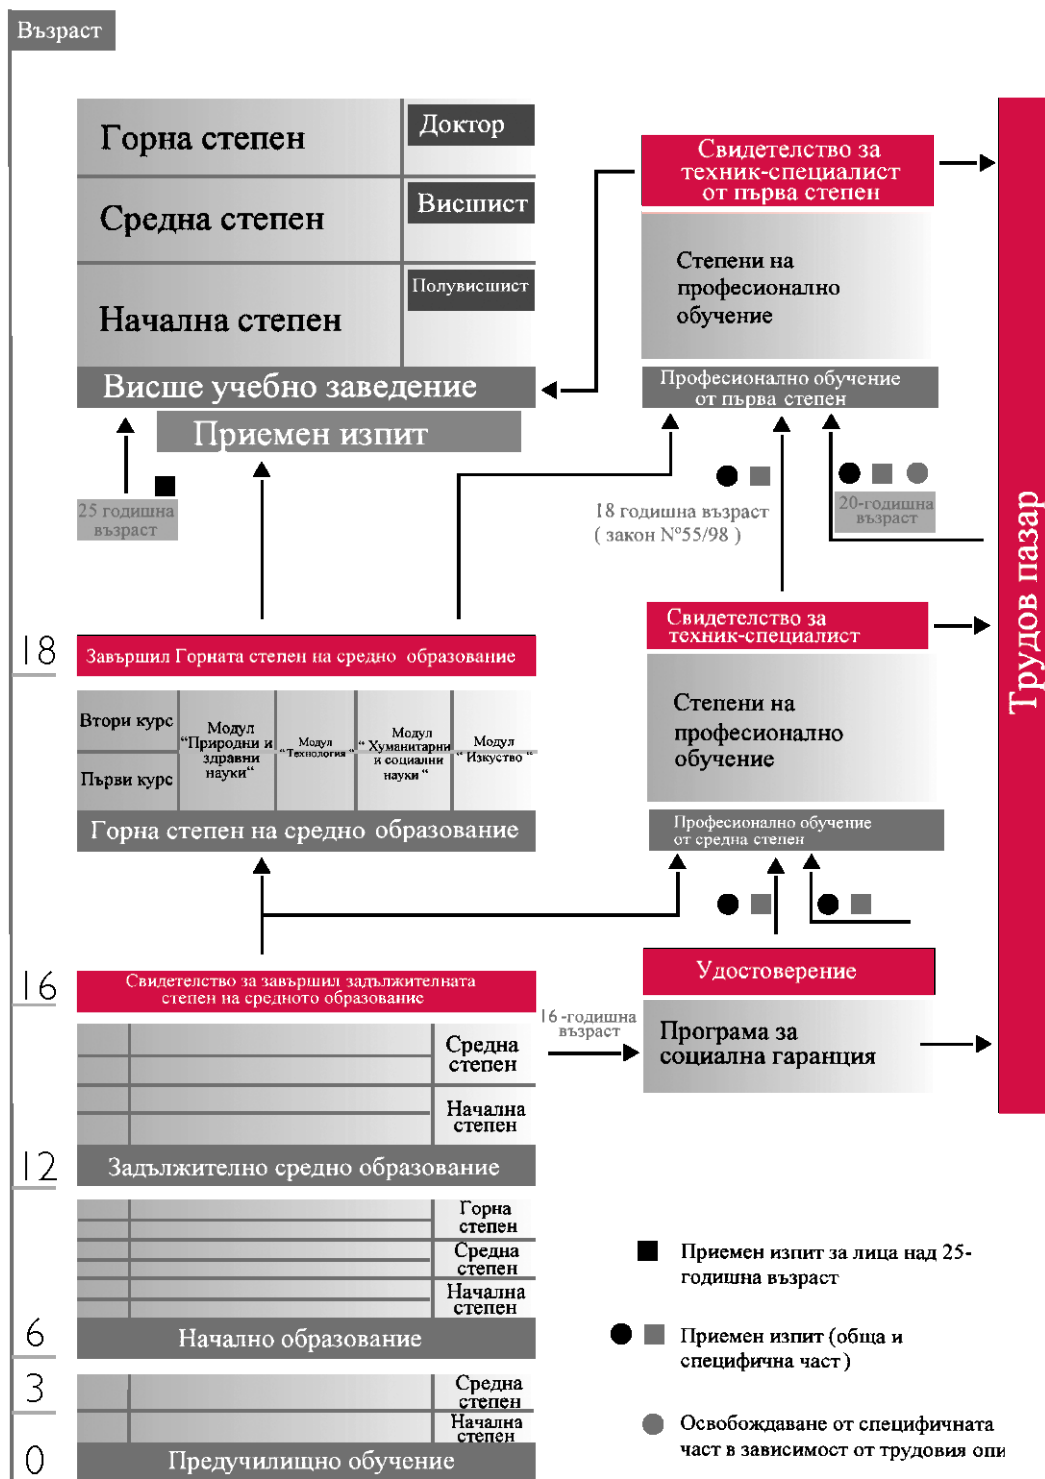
Възраст

Горна степен
Доктор
Средна степен
Висшист
Начална степен
Полувисшист
Висше учебно заведение
Приемен изпит

25 годишна възраст

Свидетелство за техник-специалист от първа степен
Степени на професионално обучение
Професионално обучение от първа степен

18 годишна възраст ( закон N°55/98 )

20-годишна възраст

Трудов пазар

18
Завършил Горната степен на средно образование
Втори курс
Първи курс
Модул "Природни и здравни науки"
Модул "Технология"
Модул "Хуманитарни и социални науки"
Модул "Изкуство"
Горна степен на средно образование

Свидетелство за техник-специалист
Степени на професионално обучение
Професионално обучение от средна степен

16
Свидетелство за завършил задължителната степен на средното образование
Средна степен
Начална степен
16-годишна възраст
Удостоверение
Програма за социална гаранция

12
Задължително средно образование
Горна степен
Средна степен
Начална степен
6
Начално образование
3
Средна степен
Начална степен
0
Предучилищно обучение

Приемен изпит за лица над 25-годишна възраст

Приемен изпит (обща и специфична част)

Освобождаване от специфичната част в зависимост от трудовия опи